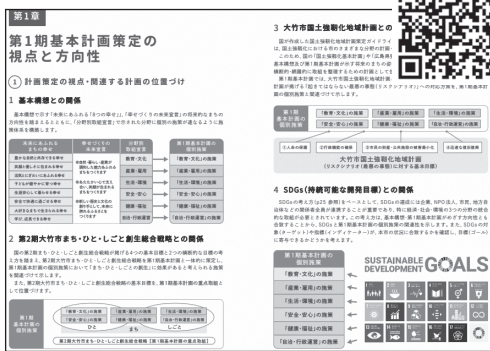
第1章

第1期基本計画策定の視点と方向性

1 計画策定の視点・関連する計画の位置づけ

1 基本構想との関係

基本構想では「未来にあふれる『8つの幸せ』」、「幸せづくりの未来宣言」の目標的なまちの方向性を掲げるとともに、「分野別取組姿勢」で示された分野に相応の施策が基となるように施策体系を構築します。

| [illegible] | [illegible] | 分野別取組姿勢 | 第1期基本計画の個別施策 |
|---|---|---|---|
| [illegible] | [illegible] | 教育・文化 | 「教育・文化」の施策 |
| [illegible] | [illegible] | 産業・雇用 | 「産業・雇用」の施策 |
| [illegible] | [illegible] | 生活・環境 | 「生活・環境」の施策 |
| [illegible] | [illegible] | 安全・安心 | 「安全・安心」の施策 |
| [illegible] | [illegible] | 健康・福祉 | 「健康・福祉」の施策 |
| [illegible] | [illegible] | 自治・行財政 | 「自治・行財政運営」の施策 |

2 第2期大竹市まち・ひと・しごと創生総合戦略との関係

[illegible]

第1期基本計画の個別施策

「教育・文化」の施策 「産業・雇用」の施策 「生活・環境」の施策 「安全・安心」の施策 「健康・福祉」の施策

ひと まち しごと

第2期大竹市まち・ひと・しごと創生総合戦略（第1期基本計画の重点施策）

3 大竹市国土強靱化地域計画との関係

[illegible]

第1期基本計画の個別施策

「教育・文化」の施策 「産業・雇用」の施策 「生活・環境」の施策 「安全・安心」の施策 「健康・福祉」の施策 「自治・行財政運営」の施策

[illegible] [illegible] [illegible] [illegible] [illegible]

大竹市国土強靱化地域計画
（リスクシナリオ（最悪の事態）に対する基本計画）

4 SDGs（持続可能な開発目標）との関係

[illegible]

第1期基本計画の個別施策

「教育・文化」の施策

「産業・雇用」の施策

「生活・環境」の施策

「安全・安心」の施策

「健康・福祉」の施策

「自治・行財政運営」の施策

SUSTAINABLE DEVELOPMENT GOALS